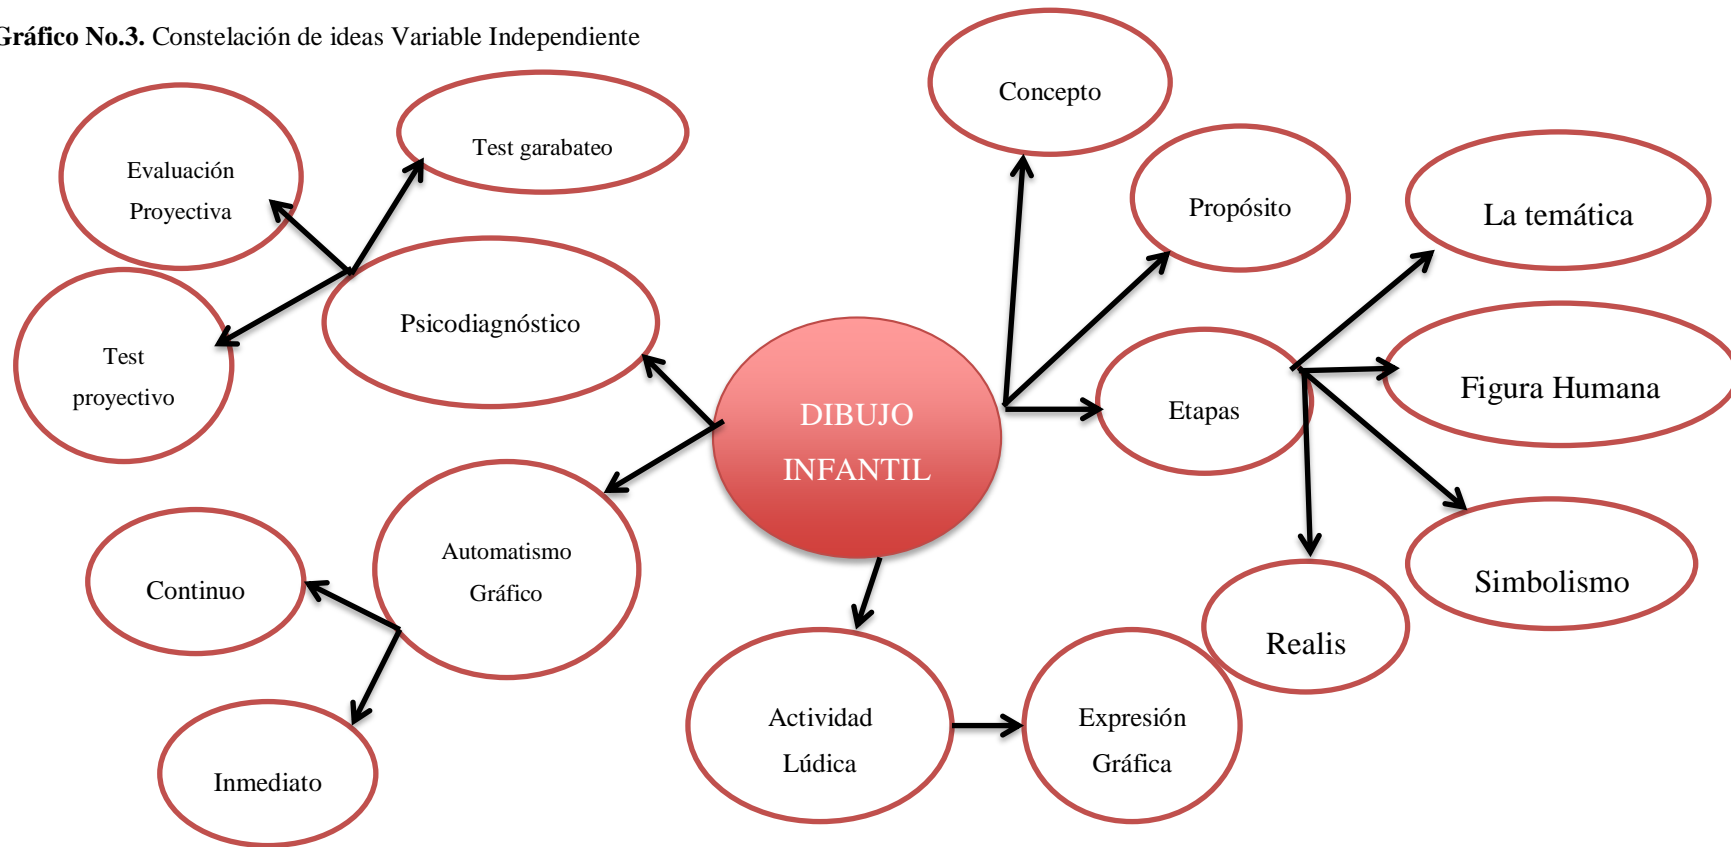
ráfico No.3. Constelación de ideas Variable Independiente

Evaluación Proyectiva

Test garabateo

Concepto

Propósito

La temática

Test proyectivo

Psicodiagnóstico

DIBUJO INFANTIL

Etapas

Figura Humana

Automatismo Gráfico

Continuo

Simbolismo

Realis

Inmediato

Actividad Lúdica

Expresión Gráfica